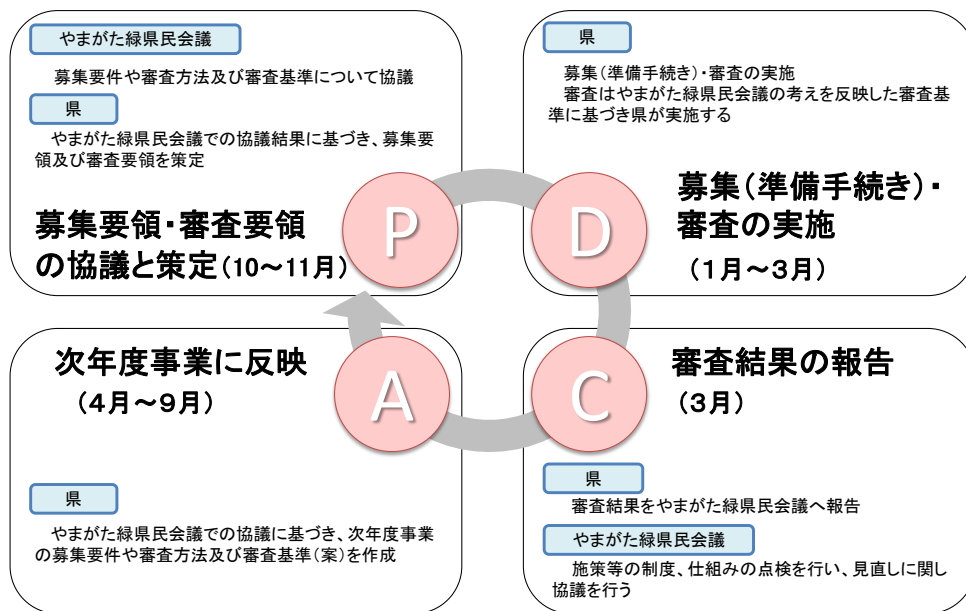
やまがた緑県民会議

募集要件や審査方法及び審査基準について協議

県

やまがた緑県民会議での協議結果に基づき、募集要領及び審査要領を策定

募集要領・審査要領の協議と策定（10～11月）

P

県

募集（準備手続き）・審査の実施
審査はやまがた緑県民会議の考えを反映した審査基準に基づき県が実施する

D

募集（準備手続き）・審査の実施

（1月～3月）

次年度事業に反映

（4月～9月）

A

県

やまがた緑県民会議での協議に基づき、次年度事業の募集要件や審査方法及び審査基準（案）を作成

C

審査結果の報告

（3月）

県

審査結果をやまがた緑県民会議へ報告

やまがた緑県民会議

施策等の制度、仕組みの点検を行い、見直しに関し協議を行う